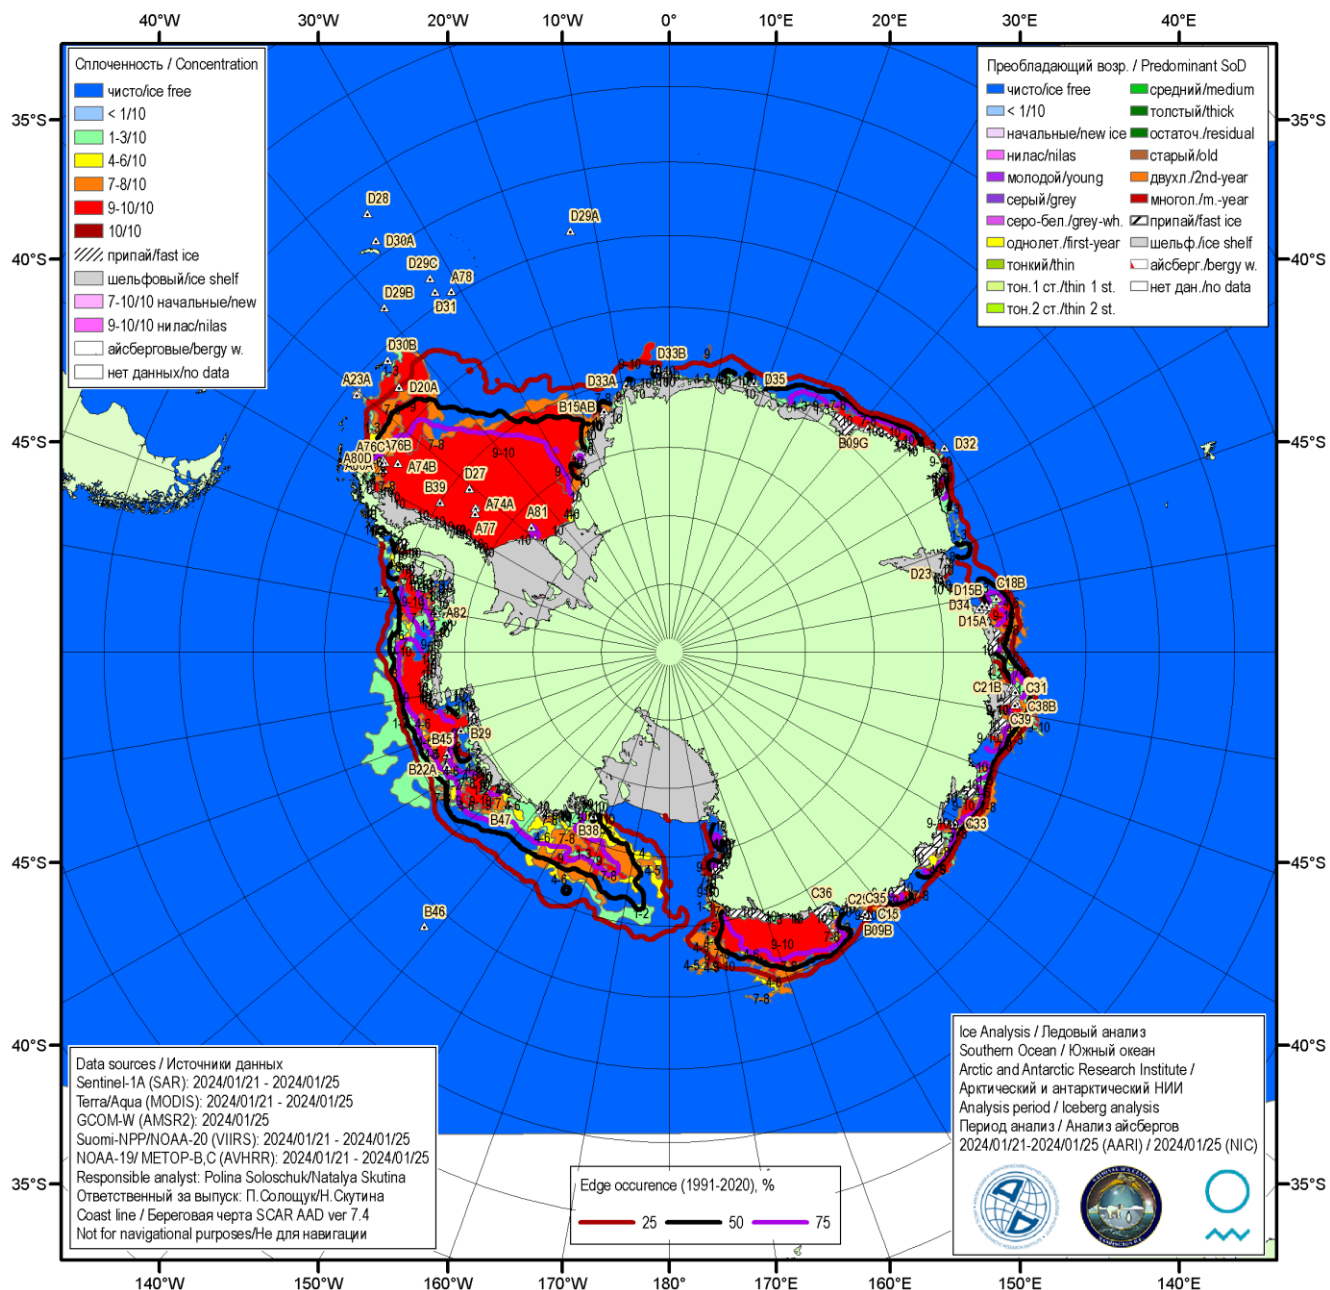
40°W 30°W 20°W 10°W 0° 10°E 20°E 30°E 40°E

35°S 40°S 45°S 45°S 40°S 35°S
35°S 40°S 45°S 45°S 40°S 35°S

Сплоченность / Concentration
чисто/ice free
< 1/10
1-3/10
4-6/10
7-8/10
9-10/10
10/10
припай/fast ice
шельфовый/ice shelf
7-10/10 начальные/new
9-10/10 нилас/nilas
айсберговые/bergy w.
нет данных/no data

Преобладающий возр. / Predominant SoD
чисто/ice free
< 1/10
начальные/new ice
нилас/nilas
молодой/young
серый/grey
серо-бел./grey-wh.
однолет./first-year
тонкий/thin
тон.1 ст./thin 1 st.
тон.2 ст./thin 2 st.
средний/medium
толстый/thick
остаточ./residual
старый/old
двухл./2nd-year
многол./m.-year
припай/fast ice
шельф./ice shelf
айсберг./bergy w.
нет дан./no data

D28 D29A D30A D29C A78 D29B D31 D30B D33B D35 A23A D20A D33A B15AB B09G D32 A76C A76B A80D A80A A74B D27 B39 A74A A81 A77 9-10 7-8 D23 D15B C18B D34 D15A A82 C21B C31 C38B C39 B45 B29 B22A B47 B38 C33 C36 C2 C35 C15 B09B B46 9-10 7-8 4-5 1-2 7-8

Data sources / Источники данных
Sentinel-1A (SAR): 2024/01/21 - 2024/01/25
Terra/Aqua (MODIS): 2024/01/21 - 2024/01/25
GCOM-W (AMSR2): 2024/01/25
Suomi-NPP/NOAA-20 (VIIRS): 2024/01/21 - 2024/01/25
NOAA-19/ METOP-B,C (AVHRR): 2024/01/21 - 2024/01/25
Responsible analyst: Polina Soloschuk/Natalya Skutina
Ответственный за выпуск: П.Солощук/Н.Скутина
Coast line / Береговая черта SCAR AAD ver 7.4
Not for navigational purposes/Не для навигации

Edge occurence (1991-2020), %
25 50 75

Ice Analysis / Ледовый анализ
Southern Ocean / Южный океан
Arctic and Antarctic Research Institute /
Арктический и антарктический НИИ
Analysis period / Iceberg analysis
Период анализ / Анализ айсбергов
2024/01/21-2024/01/25 (AARI) / 2024/01/25 (NIC)

140°W 150°W 160°W 170°W 180° 170°E 160°E 150°E 140°E